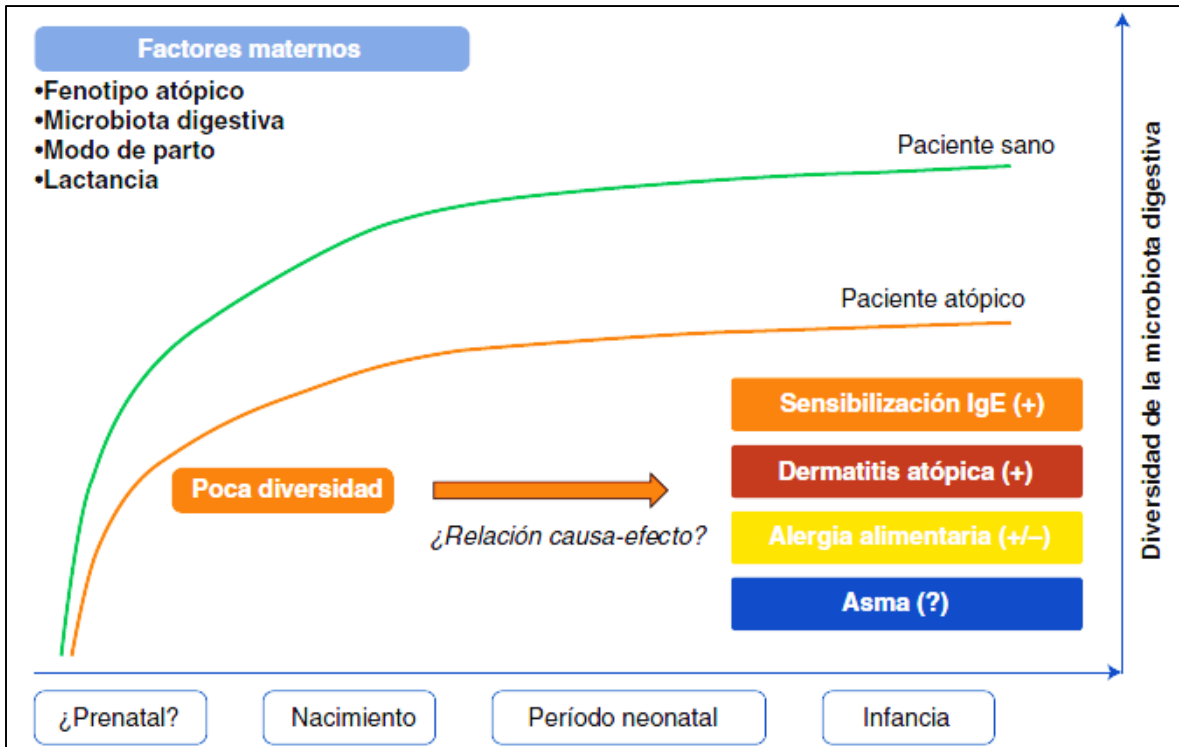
Factores maternos

•Fenotipo atópico
•Microbiota digestiva
•Modo de parto
•Lactancia

Paciente sano

Paciente atópico

Diversidad de la microbiota digestiva

Poca diversidad

¿Relación causa-efecto?

Sensibilización IgE (+)

Dermatitis atópica (+)

Alergia alimentaria (+/–)

Asma (?)

¿Prenatal?

Nacimiento

Período neonatal

Infancia